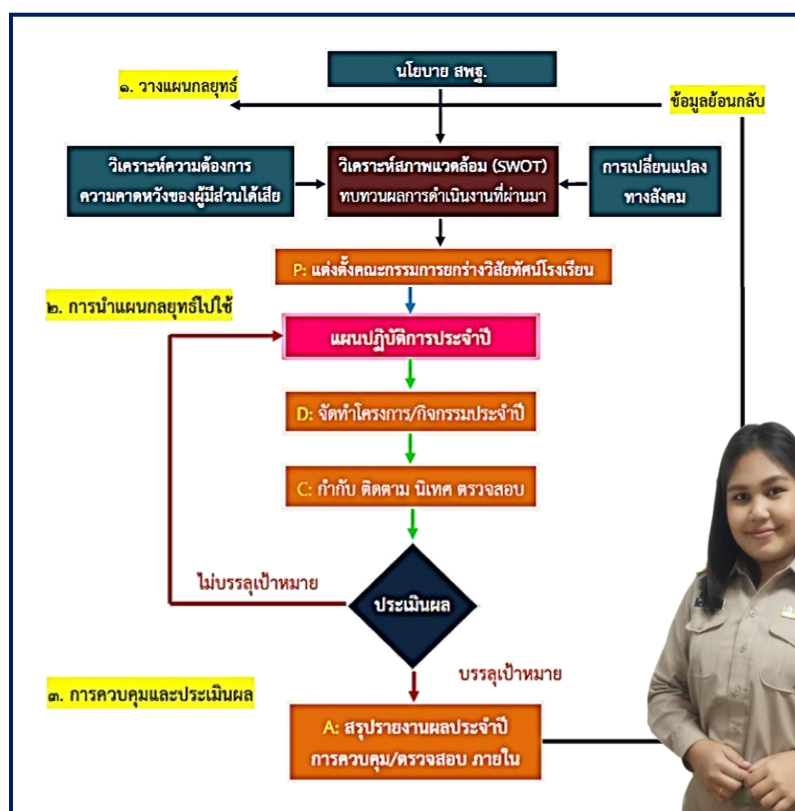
นโยบาย สพฐ.

๑. วางแผนกลยุทธ์

ข้อมูลย้อนกลับ

วิเคราะห์ความต้องการ ความคาดหวังของผู้มีส่วนได้เสีย

วิเคราะห์สภาพแวดล้อม (SWOT) ทบทวนผลการดำเนินงานที่ผ่านมา

การเปลี่ยนแปลง ทางสังคม

P: แต่งตั้งคณะกรรมการยกร่างวิสัยทัศน์โรงเรียน

๒. การนำแผนกลยุทธ์ไปใช้

แผนปฏิบัติการประจำปี

D: จัดทำโครงการ/กิจกรรมประจำปี

C: กำกับ ติดตาม นิเทศ ตรวจสอบ

ไม่บรรลุเป้าหมาย

ประเมินผล

บรรลุเป้าหมาย

๓. การควบคุมและประเมินผล

A: สรุปรายงานผลประจำปี การควบคุม/ตรวจสอบ ภายใน